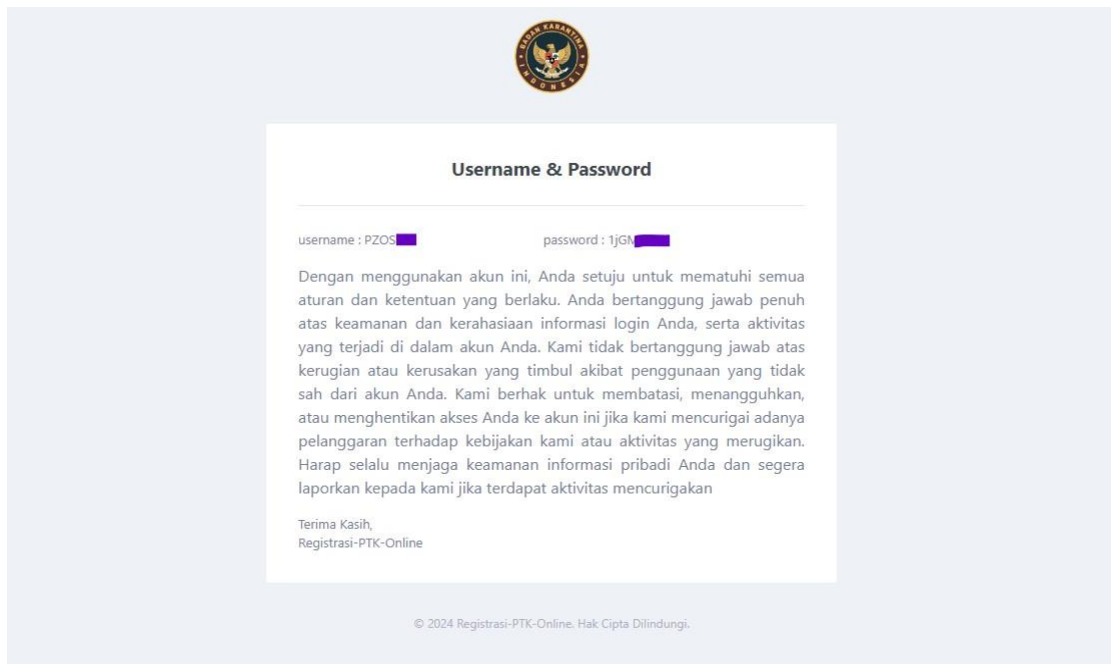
BADAN KARANTINA INDONESIA

Username & Password

username : PZOS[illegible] password : 1jGN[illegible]

Dengan menggunakan akun ini, Anda setuju untuk mematuhi semua aturan dan ketentuan yang berlaku. Anda bertanggung jawab penuh atas keamanan dan kerahasiaan informasi login Anda, serta aktivitas yang terjadi di dalam akun Anda. Kami tidak bertanggung jawab atas kerugian atau kerusakan yang timbul akibat penggunaan yang tidak sah dari akun Anda. Kami berhak untuk membatasi, menangguhkan, atau menghentikan akses Anda ke akun ini jika kami mencurigai adanya pelanggaran terhadap kebijakan kami atau aktivitas yang merugikan. Harap selalu menjaga keamanan informasi pribadi Anda dan segera laporkan kepada kami jika terdapat aktivitas mencurigakan

Terima Kasih,
Registrasi-PTK-Online

© 2024 Registrasi-PTK-Online. Hak Cipta Dilindungi.